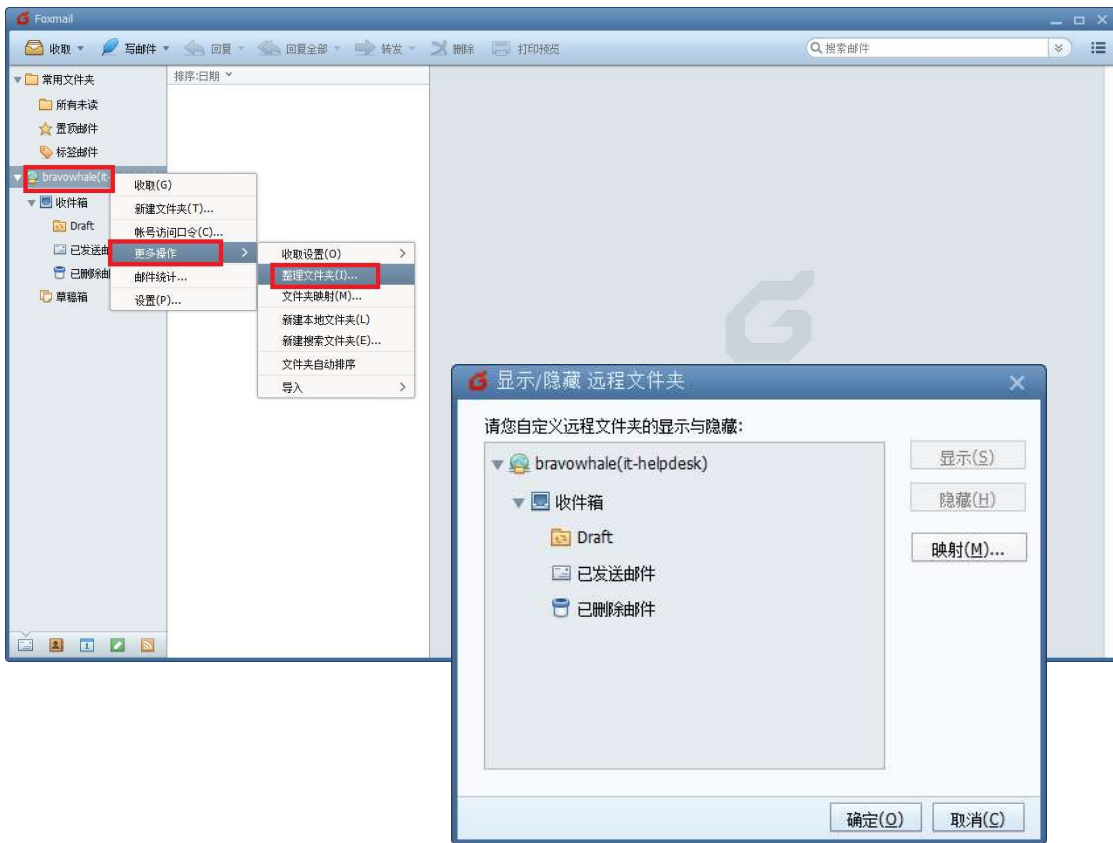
Foxmail

收取 写邮件 回复 回复全部 转发 删除 打印预览

搜索邮件

常用文件夹
所有未读
置顶邮件
标签邮件
bravowhale(it-
收件箱
Draft
已发送邮
已删除邮
草稿箱

排序:日期

收取(G)
新建文件夹(T)...
帐号访问口令(C)...
更多操作
邮件统计...
设置(P)...

收取设置(O)
整理文件夹(I)...
文件夹映射(M)...
新建本地文件夹(L)
新建搜索文件夹(E)...
文件夹自动排序
导入

显示/隐藏 远程文件夹

请您自定义远程文件夹的显示与隐藏:

bravowhale(it-helpdesk)
收件箱
Draft
已发送邮件
已删除邮件

显示(S)
隐藏(H)
映射(M)...

确定(O)
取消(C)